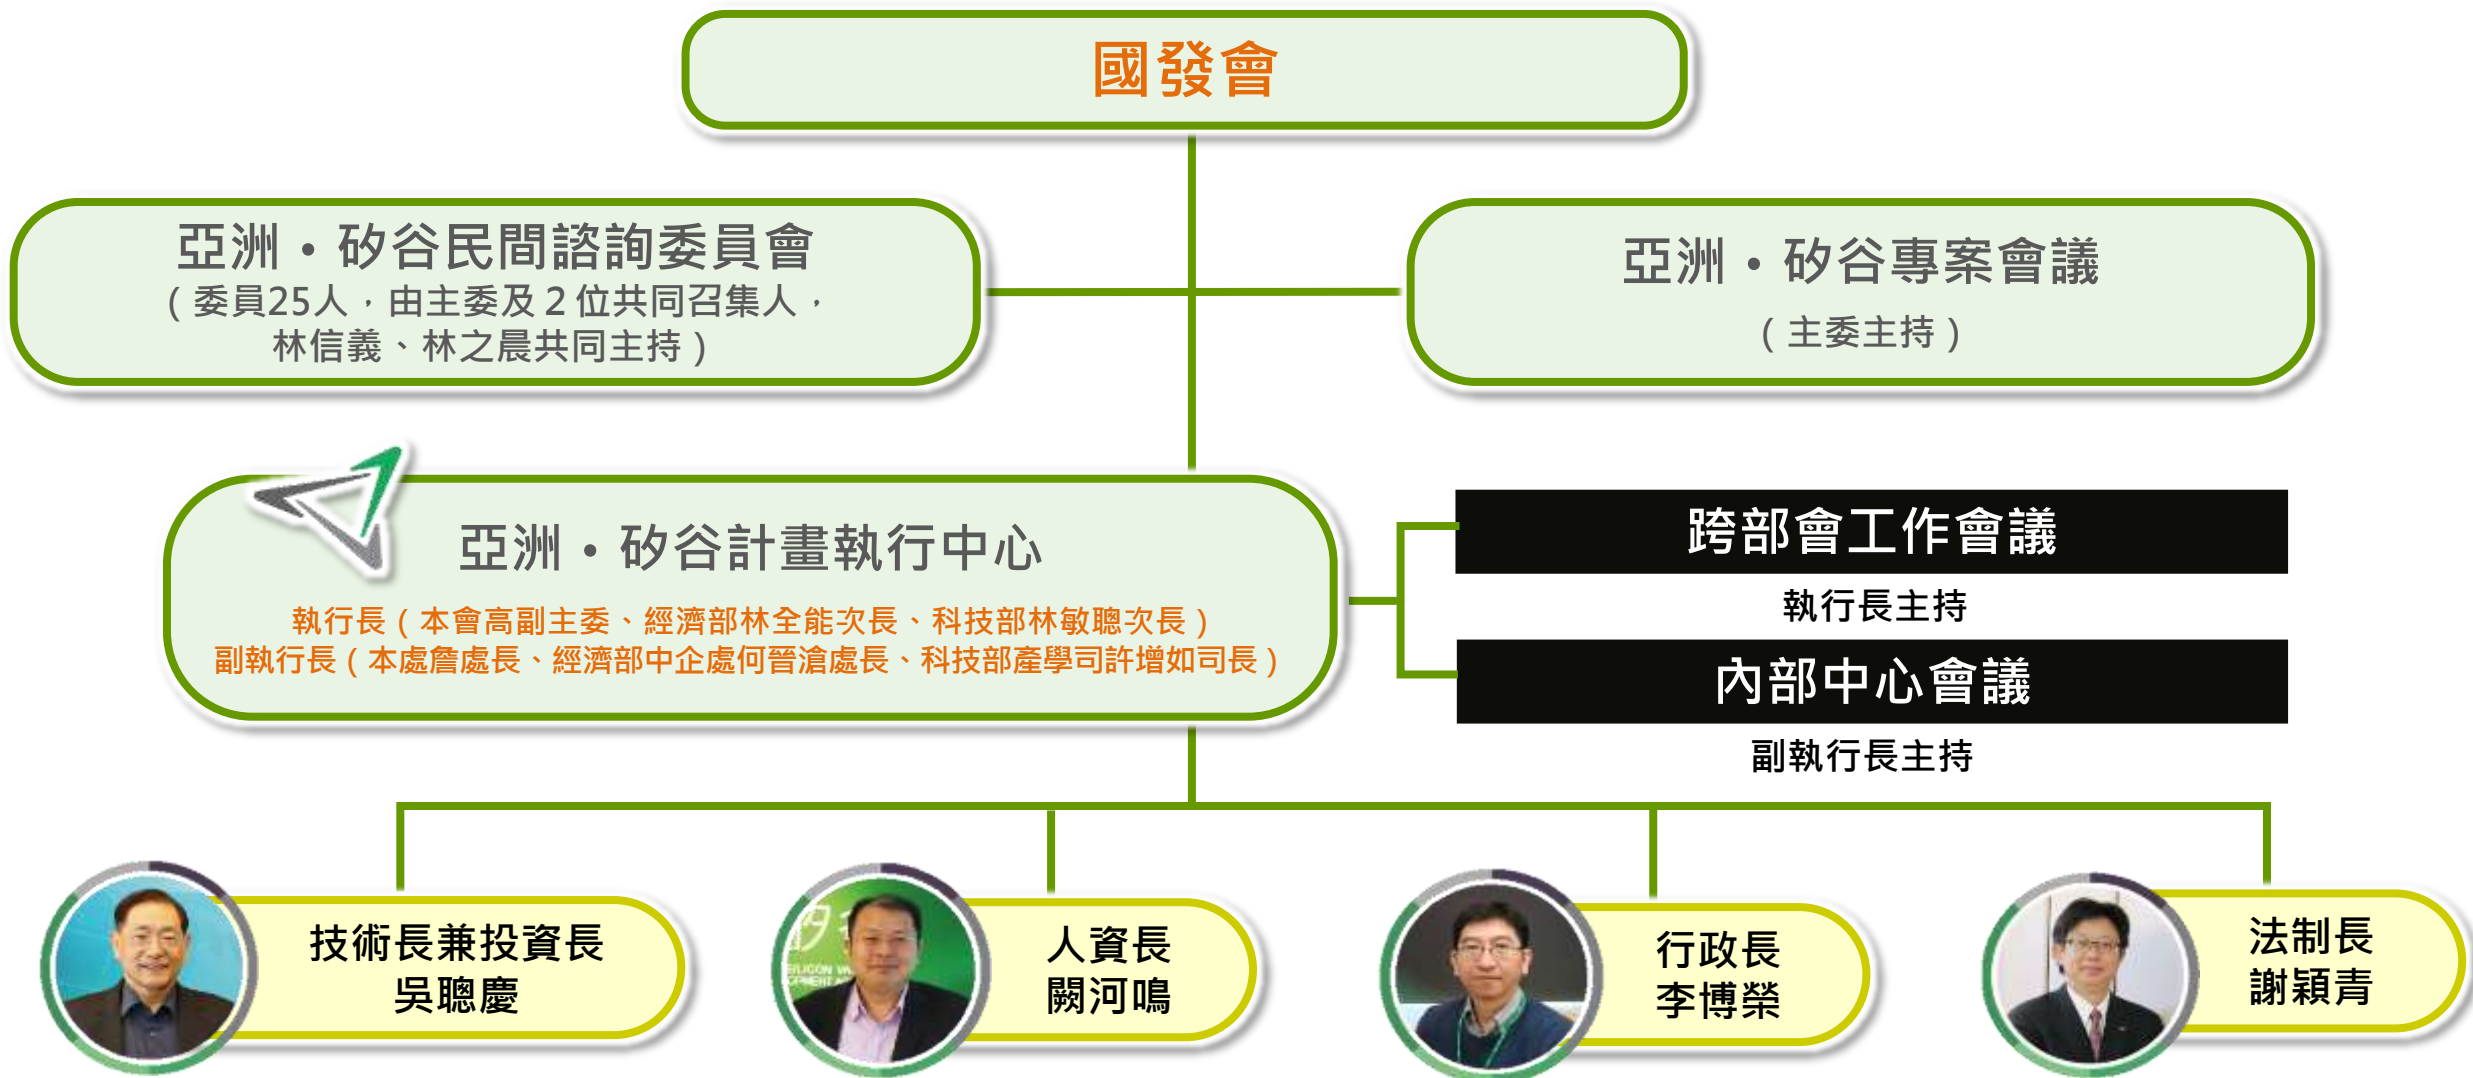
國發會

亞洲・矽谷民間諮詢委員會
（委員25人，由主委及 2 位共同召集人，林信義、林之晨共同主持）

亞洲・矽谷專案會議
（主委主持）

亞洲・矽谷計畫執行中心
執行長（本會高副主委、經濟部林全能次長、科技部林敏聰次長）
副執行長（本處詹處長、經濟部中企處何晉滄處長、科技部產學司許增如司長）

跨部會工作會議
執行長主持

內部中心會議
副執行長主持

技術長兼投資長
吳聰慶

人資長
闕河鳴

行政長
李博榮

法制長
謝穎青